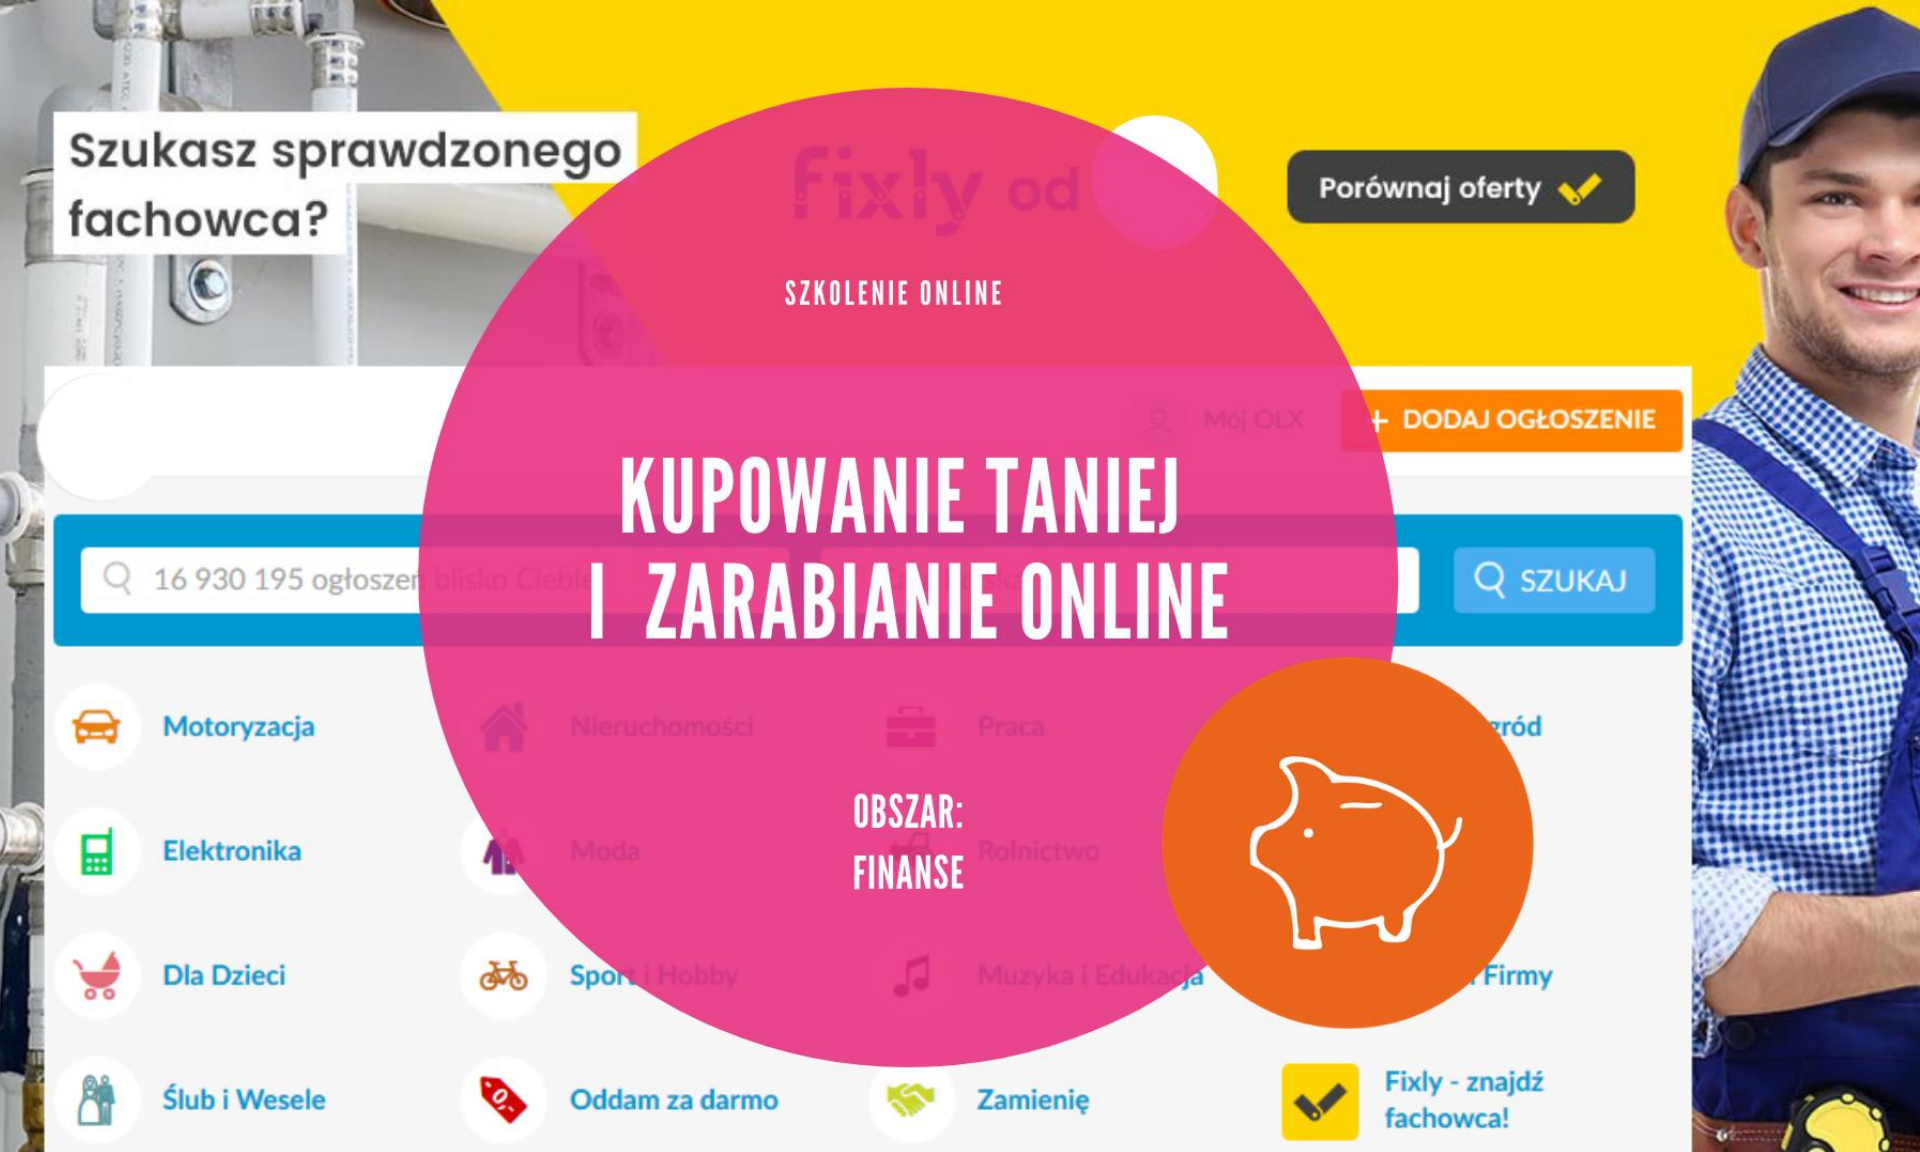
Szukasz sprawdzonego fachowca?

Fixly od

Porównaj oferty

SZKOLENIE ONLINE

Mój OLX

+ DODAJ OGŁOSZENIE

KUPOWANIE TANIEJ I ZARABIANIE ONLINE

16 930 195 ogłoszeń blisko Ciebie

SZUKAJ

Motoryzacja

Nieruchomości

Praca

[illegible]ród

Elektronika

Moda

Rolnictwo

OBSZAR: FINANSE

Dla Dzieci

Sport i Hobby

Muzyka i Edukacja

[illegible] Firmy

Ślub i Wesele

Oddam za darmo

Zamienię

Fixly - znajdź fachowca!